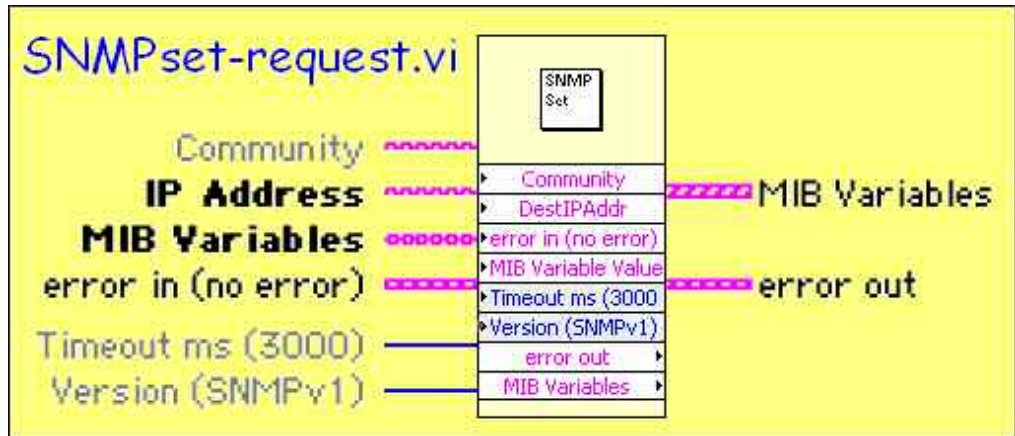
SNMPset-request.vi

SNMP Set

Community
IP Address
MIB Variables
error in (no error)
Timeout ms (3000)
Version (SNMPv1)

Community
DestIPAddr
error in (no error)
MIB Variable Value
Timeout ms (3000
Version (SNMPv1)
error out
MIB Variables

MIB Variables
error out